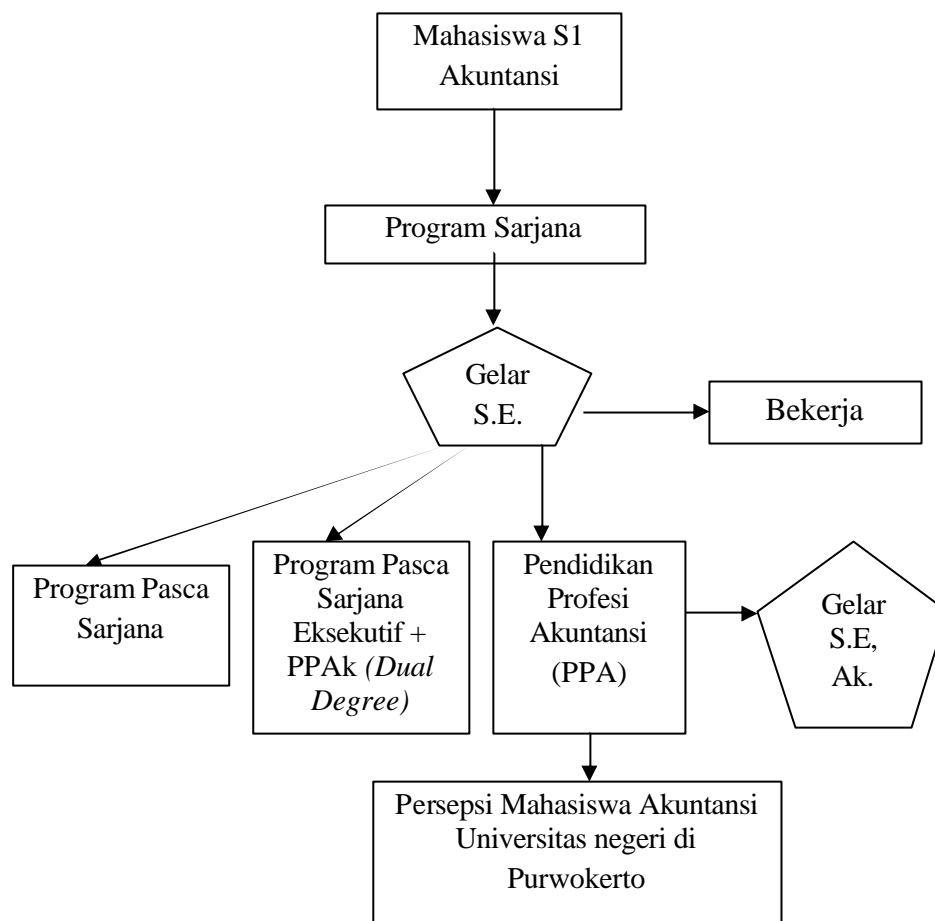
Mahasiswa S1 Akuntansi

Program Sarjana

Gelar S.E.

Bekerja

Program Pasca Sarjana

Program Pasca Sarjana Eksekutif + PPAk *(Dual Degree)*

Pendidikan Profesi Akuntansi (PPA)

Gelar S.E, Ak.

Persepsi Mahasiswa Akuntansi Universitas negeri di Purwokerto